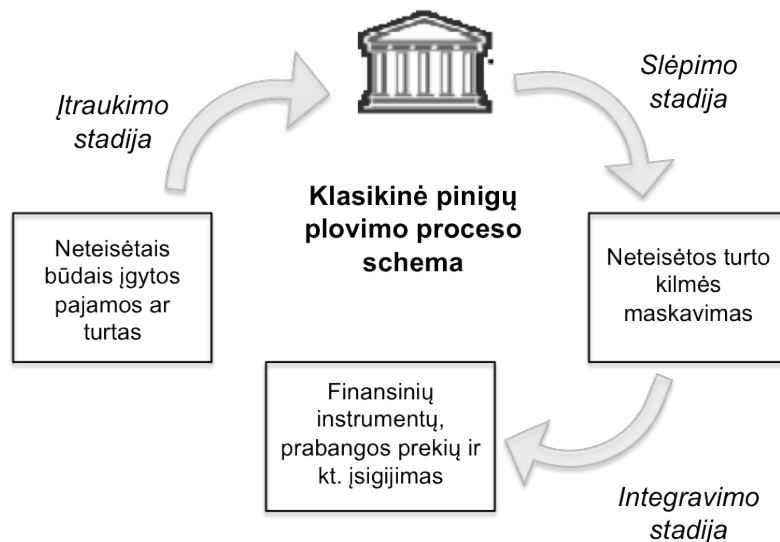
Įtraukimo stadija

Slėpimo stadija

Klasikinė pinigų plovimo proceso schema

Neteisėtais būdais įgytos pajamos ar turtas

Neteisėtos turto kilmės maskavimas

Finansinių instrumentų, prabangos prekių ir kt. įsigijimas

Integravimo stadija